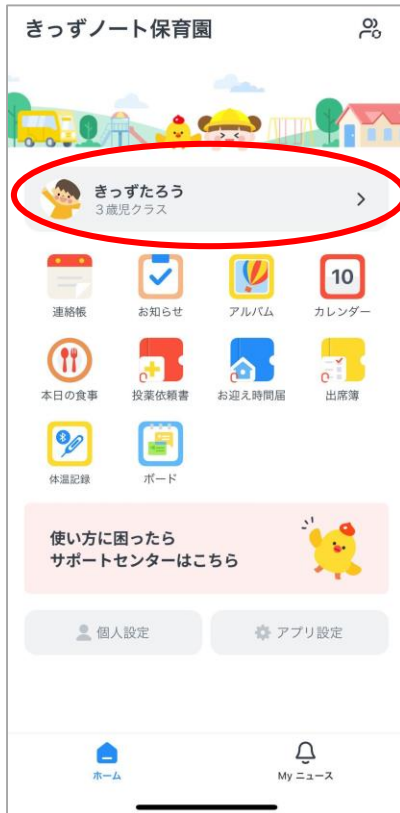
きっずノート保育園

きっずたろう
3歳児クラス

連絡帳
お知らせ
アルバム
10
カレンダー
本日の食事
投薬依頼書
お迎え時間届
出席簿
体温記録
ボード

使い方に困ったら
サポートセンターはこちら

個人設定
アプリ設定

ホーム
My ニュース